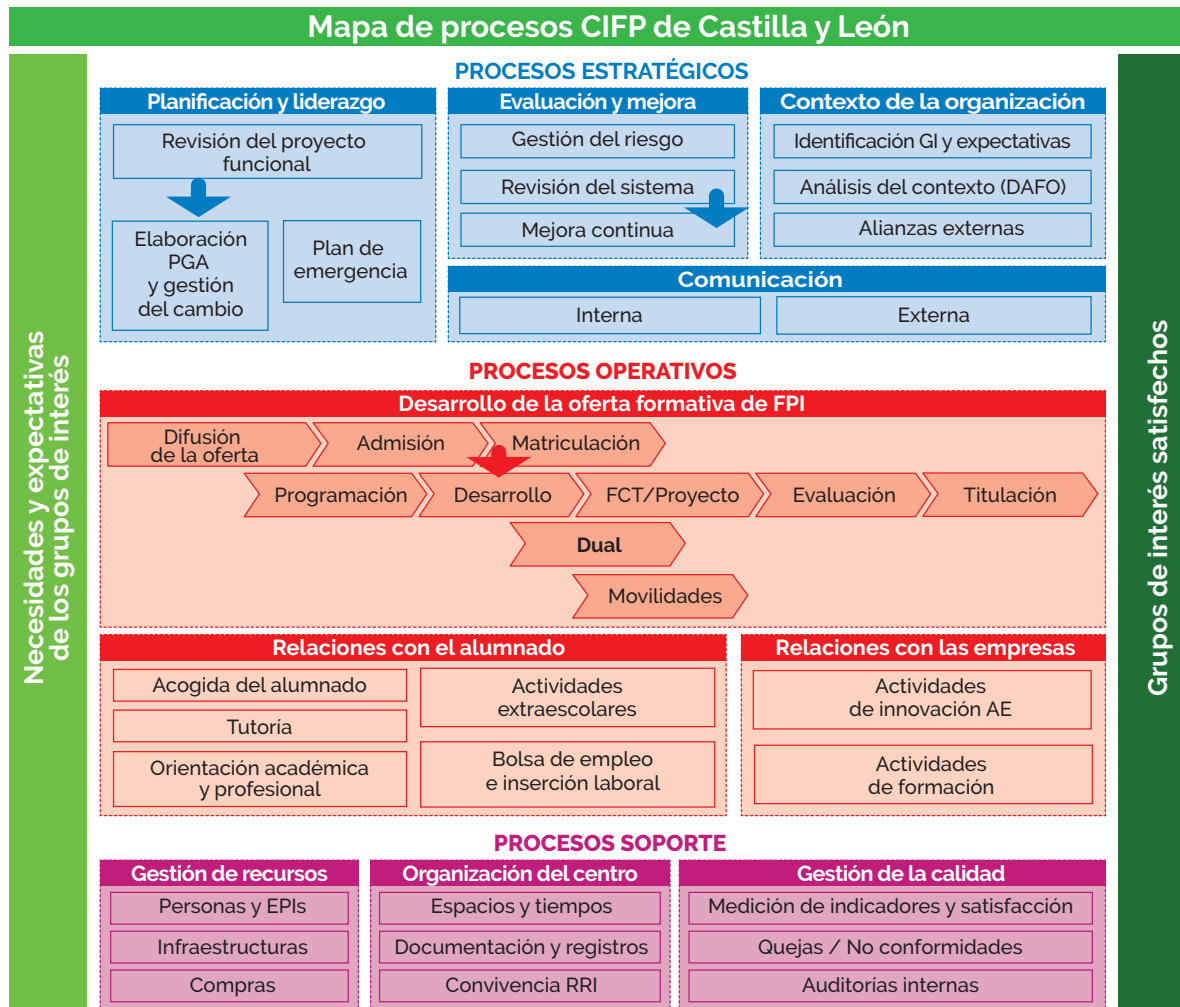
Mapa de procesos CIFP de Castilla y León

Necesidades y expectativas de los grupos de interés

PROCESOS ESTRATÉGICOS

Planificación y liderazgo

Revisión del proyecto funcional

Elaboración PGA y gestión del cambio

Plan de emergencia

Evaluación y mejora

Gestión del riesgo

Revisión del sistema

Mejora continua

Contexto de la organización

Identificación GI y expectativas

Análisis del contexto (DAFO)

Alianzas externas

Comunicación

Interna

Externa

PROCESOS OPERATIVOS

Desarrollo de la oferta formativa de FPI

Difusión de la oferta

Admisión

Matriculación

Programación

Desarrollo

FCT/Proyecto

Evaluación

Titulación

Dual

Movilidades

Relaciones con el alumnado

Acogida del alumnado

Tutoría

Orientación académica y profesional

Actividades extraescolares

Bolsa de empleo e inserción laboral

Relaciones con las empresas

Actividades de innovación AE

Actividades de formación

PROCESOS SOPORTE

Gestión de recursos

Personas y EPIs

Infraestructuras

Compras

Organización del centro

Espacios y tiempos

Documentación y registros

Convivencia RRI

Gestión de la calidad

Medición de indicadores y satisfacción

Quejas / No conformidades

Auditorías internas

Grupos de interés satisfechos